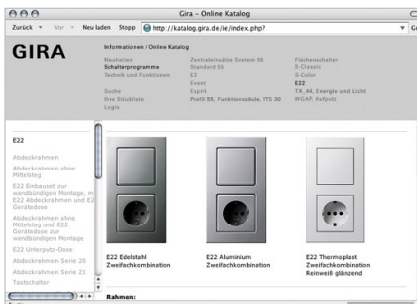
Gira - Online Katalog

Zurück Vor Neu laden Stopp http://katalog.gira.de/ie/index.php? Go

GIRA

Informationen / Online Katalog

Neuheiten
Schalterprogramme
Technik und Funktionen

Suche
Ihre Stückliste
Login

Zentraleinsätze System 55
Standard 55
E2
Event
Esprit
Profil 55, Funktionssäule, ITS 30

Flächenschalter
S-Classic
S-Color
E22
TX_44, Energie und Licht
WSAP, Aufputz

E22

Abdeckrahmen
Abdeckrahmen ohne Mittelsteg
E22 Einbausatz zur wandbündigen Montage, m
E22 Abdeckrahmen und E22 Geräteboxe
Abdeckrahmen ohne Mittelsteg und E22 Geräteboxe zur wandbündigen Montage
E22 Unterputz-Dose
Abdeckrahmen Serie 20
Abdeckrahmen Serie 21
Tastschalter

E22 Edelstahl
Zweifachkombination

E22 Aluminium
Zweifachkombination

E22 Thermoplast
Zweifachkombination
Reinweiß glänzend

Rahmen: